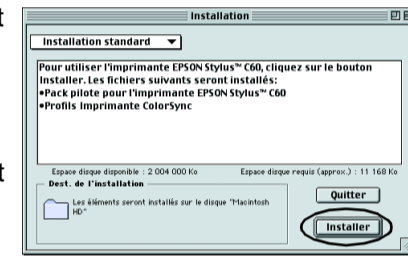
Installation

Installation standard

Pour utiliser l'imprimante EPSON Stylus™ C60, cliquez sur le bouton Installer. Les fichiers suivants seront installés:
•Pack pilote pour l'imprimante EPSON Stylus™ C60
•Profils Imprimante ColorSync

Espace disque disponible : 2 004 000 Ko
Espace disque requis (approx.) : 11 168 Ko

Dest. de l'installation

Les éléments seront installés sur le disque "Macintosh HD"

Quitter

Installer